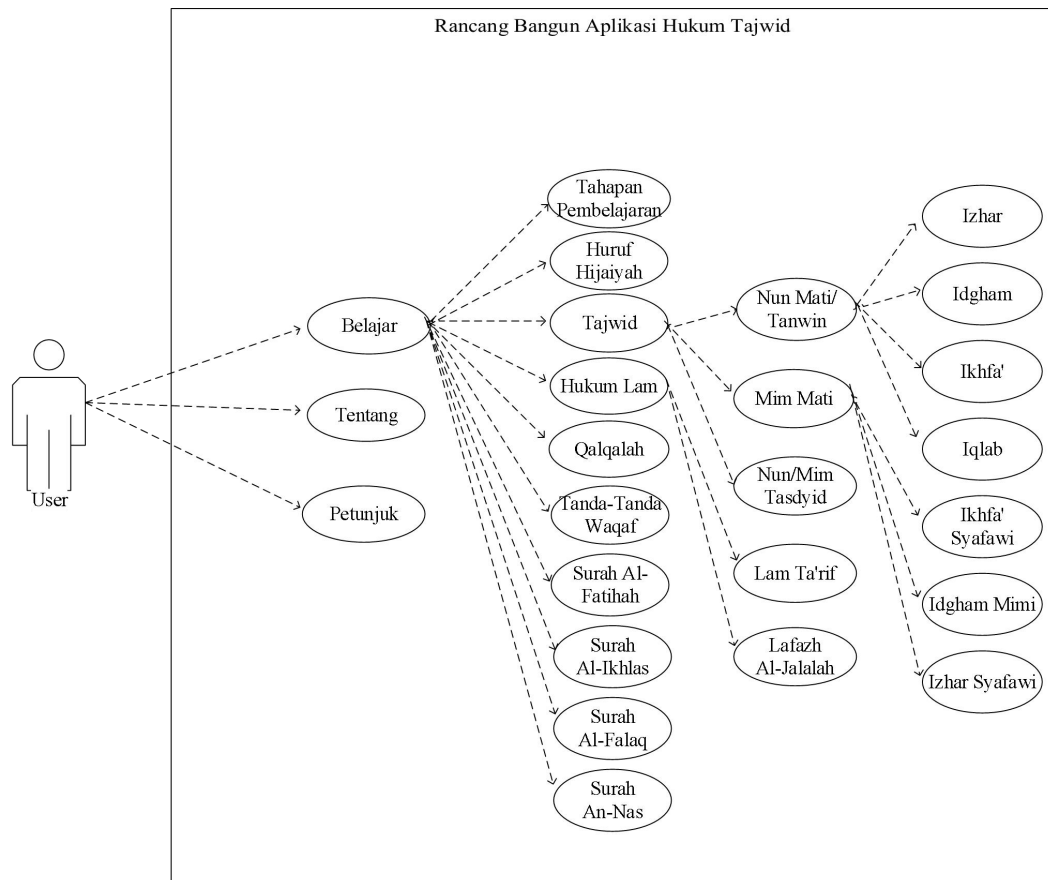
Rancang Bangun Aplikasi Hukum Tajwid

User

Belajar

Tentang

Petunjuk

Tahapan Pembelajaran

Huruf Hijaiyah

Tajwid

Hukum Lam

Qalqalah

Tanda-Tanda Waqaf

Surah Al-Fatihah

Surah Al-Ikhlas

Surah Al-Falaq

Surah An-Nas

Nun Mati/ Tanwin

Mim Mati

Nun/Mim Tasdyid

Lam Ta'rif

Lafazh Al-Jalalah

Izhar

Idgham

Ikhfa'

Iqlab

Ikhfa' Syafawi

Idgham Mimi

Izhar Syafawi